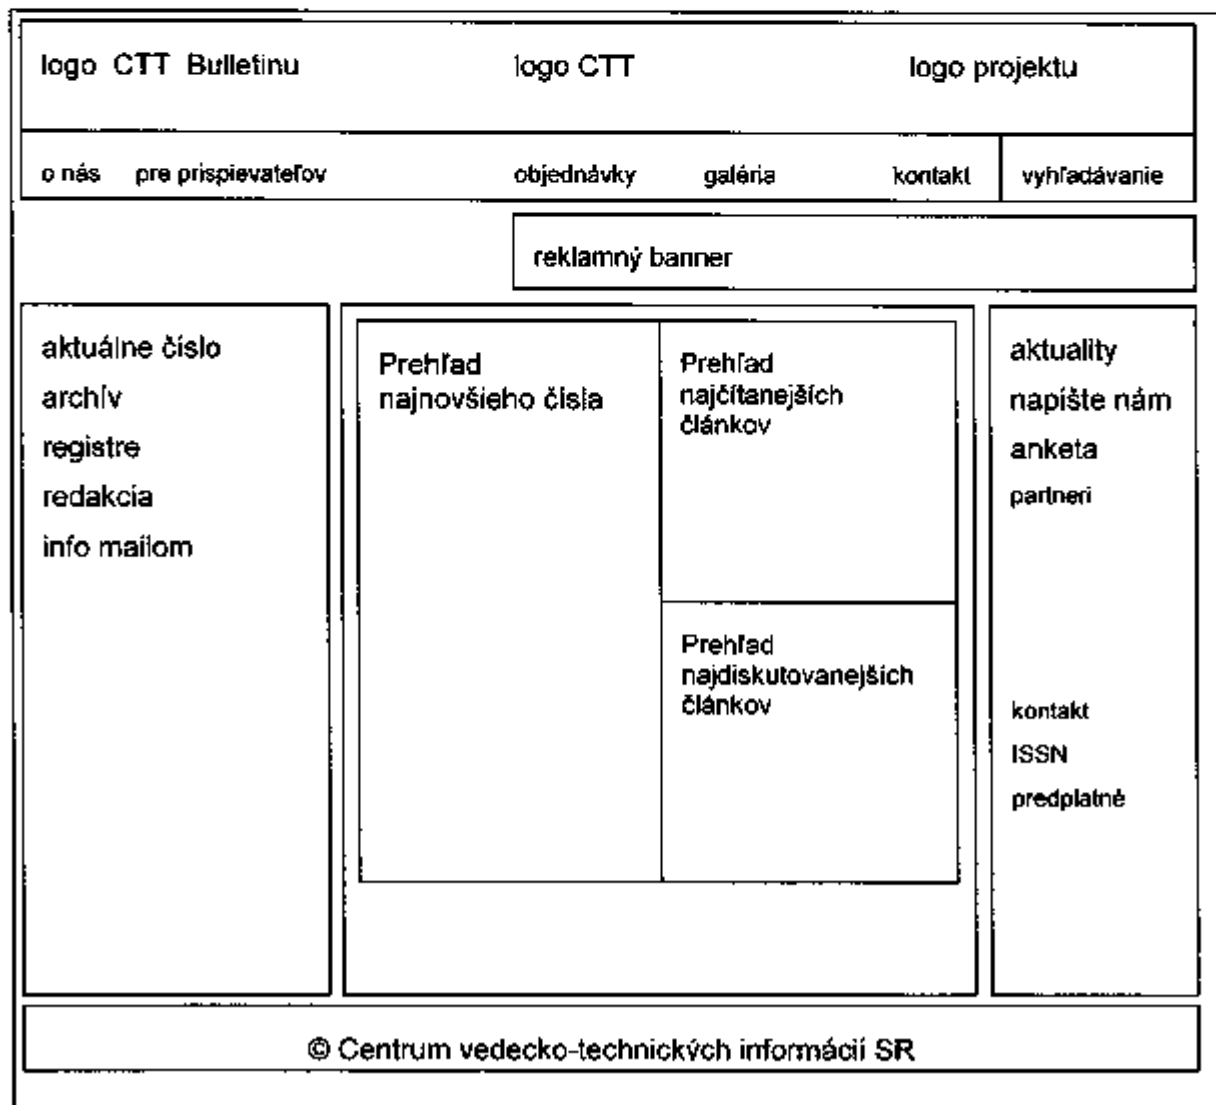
logo CTT Bulletinu

logo CTT

logo projektu

o nás pre prispievateľov

objednávky galéria kontakt

vyhľadávanie

reklamný banner

aktuálne číslo
archív
registre
redakcia
info mailom

Prehľad najnovšieho čísla

Prehľad najčítanejších článkov

Prehľad najdiskutovanejších článkov

aktuality
napíšte nám
anketa
partneri

kontakt
ISSN
predplatné

© Centrum vedecko-technických informácií SR